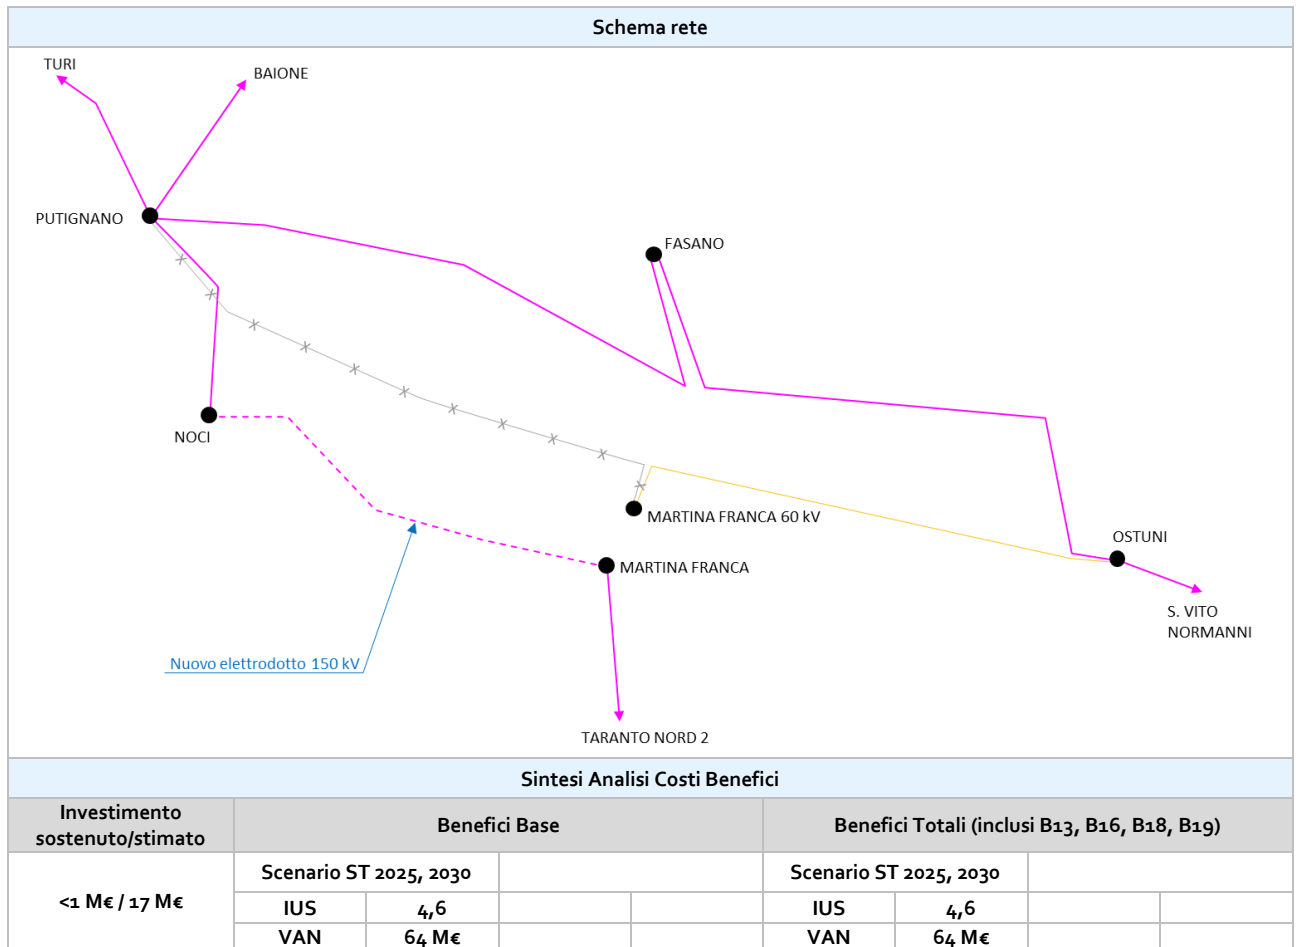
Schema rete

TURI
BAIONE
PUTIGNANO
FASANO
NOCI
MARTINA FRANCA 60 kV
OSTUNI
MARTINA FRANCA
S. VITO NORMANNI
Nuovo elettrodotto 150 kV
TARANTO NORD 2

Sintesi Analisi Costi Benefici

| Investimento sostenuto/stimato | Benefici Base | | | | Benefici Totali (inclusi B13, B16, B18, B19) | | | |
|---|---|---|---|---|---|---|---|---|
| <1 M€ / 17 M€ | Scenario ST 2025, 2030 | | | | Scenario ST 2025, 2030 | | | |
| | IUS | 4,6 | | | IUS | 4,6 | | |
| | VAN | 64 M€ | | | VAN | 64 M€ | | |